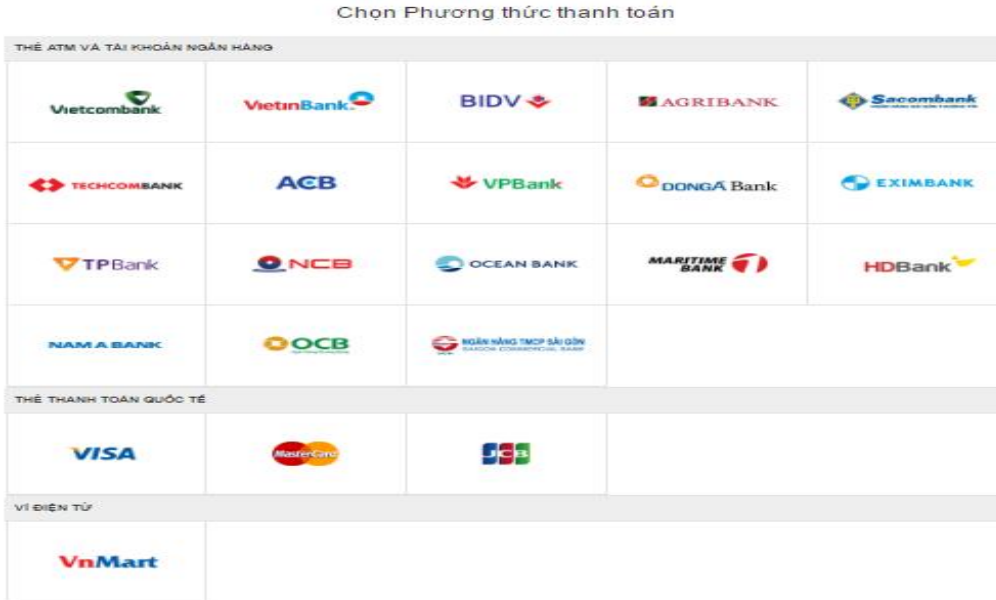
Chọn Phương thức thanh toán

THẺ ATM VÀ TÀI KHOẢN NGÂN HÀNG

| | | | | |
|---|---|---|---|---|
| Vietcombank | VietinBank | BIDV | AGRIBANK | Sacombank |
| TECHCOMBANK | ACB | VPBank | DONGA Bank | EXIMBANK |
| TPBank | NCB | OCEAN BANK | MARITIME BANK | HDBank |
| NAM A BANK | OCB | NGÂN HÀNG TMCP SÀI GÒN SAIGON COMMERCIAL BANK | | |

THẺ THANH TOÁN QUỐC TẾ

| | | |
|---|---|---|
| VISA | MasterCard | JCB |

VÍ ĐIỆN TỬ

VnMart